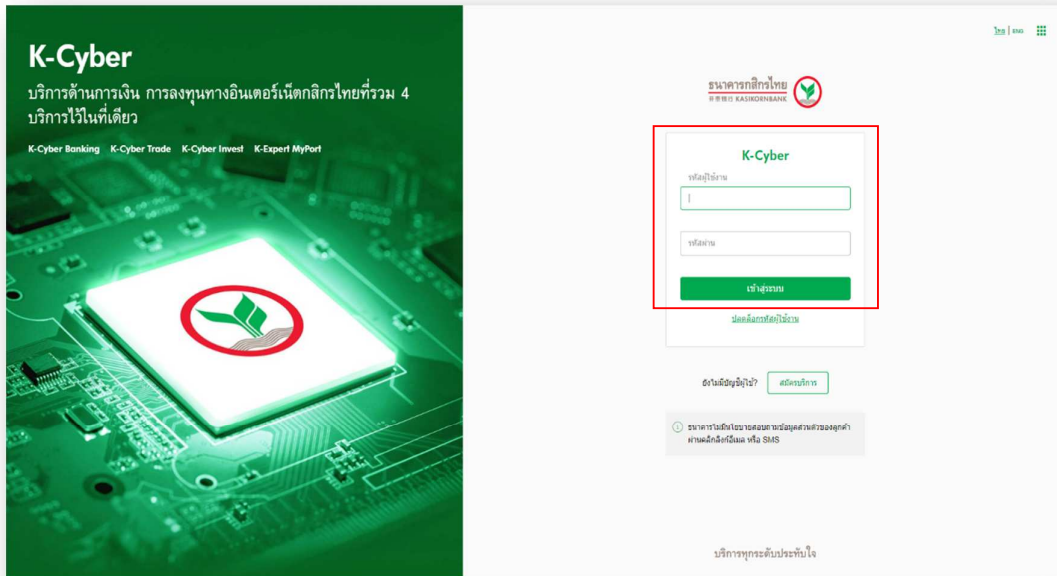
K-Cyber

บริการด้านการเงิน การลงทุนทางอินเตอร์เน็ตกสิกรไทยที่รวม 4 บริการไว้ในที่เดียว

K-Cyber Banking K-Cyber Trade K-Cyber Invest K-Expert MyPort

ไทย | ENG

ธนาคารกสิกรไทย
開泰銀行 KASIKORNBANK

K-Cyber

รหัสผู้ใช้งาน

รหัสผ่าน

เข้าสู่ระบบ

ปลดล็อกรหัสผู้ใช้งาน

ยังไม่มีบัญชีผู้ใช้?

สมัครบริการ

ธนาคารไม่มีนโยบายสอบถามข้อมูลส่วนตัวของลูกค้าผ่านคลิกลิงก์อีเมล หรือ SMS

บริการทุกระดับประทับใจ